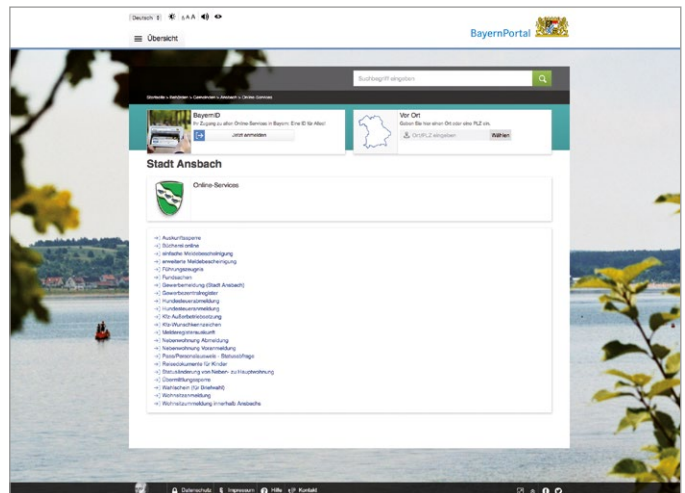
Deutsch

Übersicht

BayernPortal

Suchbegriff eingeben

Startseite » Behörden » Gemeinden » Ansbach » Online-Services

BayernID
Ihr Zugang zu allen Online-Services in Bayern. Eine ID für Alles!
Jetzt anmelden

Vor Ort
Geben Sie hier einen Ort oder eine PLZ ein.
Ort/PLZ eingeben
Wählen

Stadt Ansbach

Online-Services

Auskunftssperre
Bücherei online
einfache Meldebescheinigung
erweiterte Meldebescheinigung
Führungszeugnis
Fundsachen
Gewerbemeldung (Stadt Ansbach)
Gewerbezentralregister
Hundesteuerabmeldung
Hundesteueranmeldung
Kfz-Außerbetriebsetzung
Kfz-Wunschkennzeichen
Melderegisterauskunft
Nebenwohnung Abmeldung
Nebenwohnung Voranmeldung
Pass/Personalausweis - Statusabfrage
Reisedokumente für Kinder
Statusänderung von Neben- zu Hauptwohnung
Übermittlungssperre
Wahlschein (für Briefwahl)
Wohnsitzanmeldung
Wohnsitzummeldung innerhalb Ansbachs

Datenschutz Impressum Hilfe Kontakt